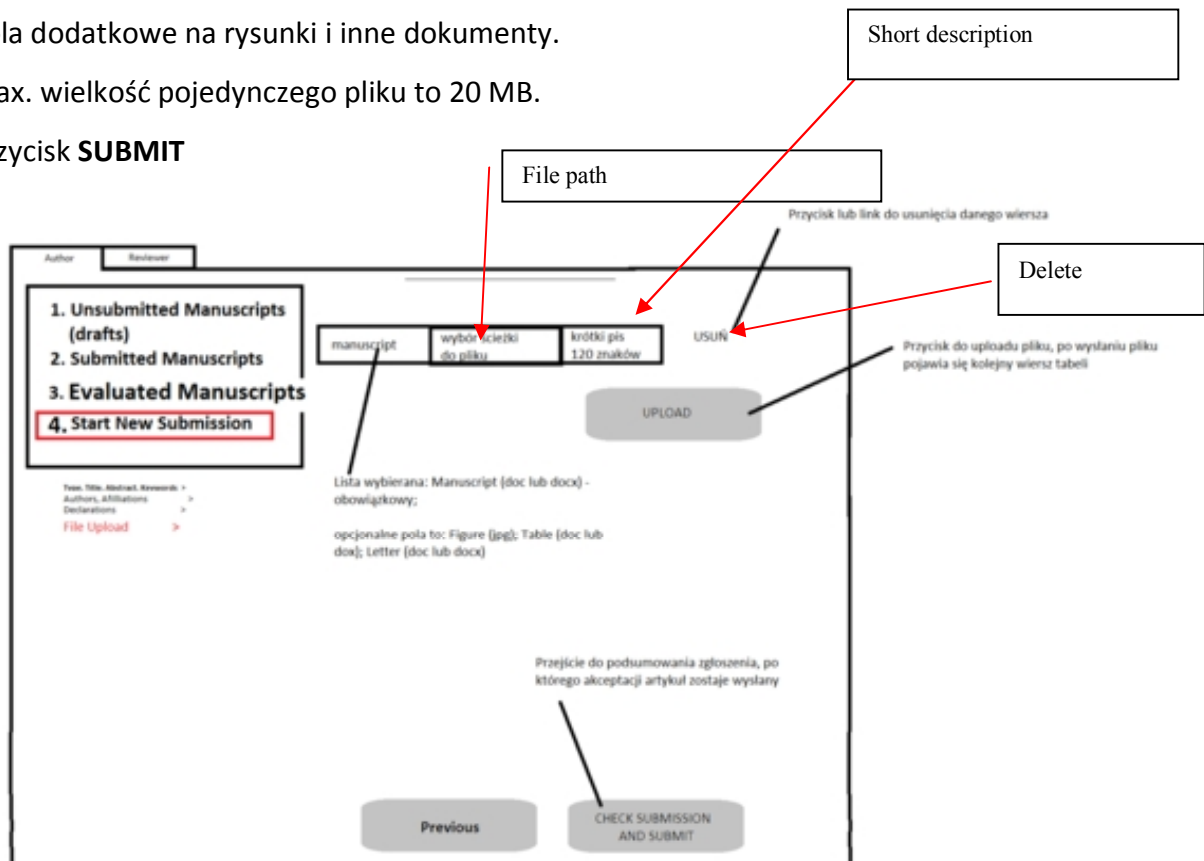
la dodatkowe na rysunki i inne dokumenty.

ax. wielkość pojedynczego pliku to 20 MB.

zycisk **SUBMIT**

Short description

File path

Przycisk lub link do usunięcia danego wiersza

Author | Reviewer

Delete

1. Unsubmitted Manuscripts (drafts)
2. Submitted Manuscripts
3. Evaluated Manuscripts
4. Start New Submission

| manuscript | wybór ścieżki do pliku | krótki pis 120 znaków |
|---|---|---|

USUŃ

Przycisk do uploadu pliku, po wysłaniu pliku pojawia się kolejny wiersz tabeli

UPLOAD

Type, Title, Abstract, Keywords >
Authors, Affiliations >
Declarations >
File Upload >

Lista wybierana: Manuscript (doc lub docx) - obowiązkowy;

opcjonalne pola to: Figure (jpg); Table (doc lub dox); Letter (doc lub docx)

Przejście do podsumowania zgłoszenia, po którego akceptacji artykuł zostaje wysłany

Previous

CHECK SUBMISSION AND SUBMIT